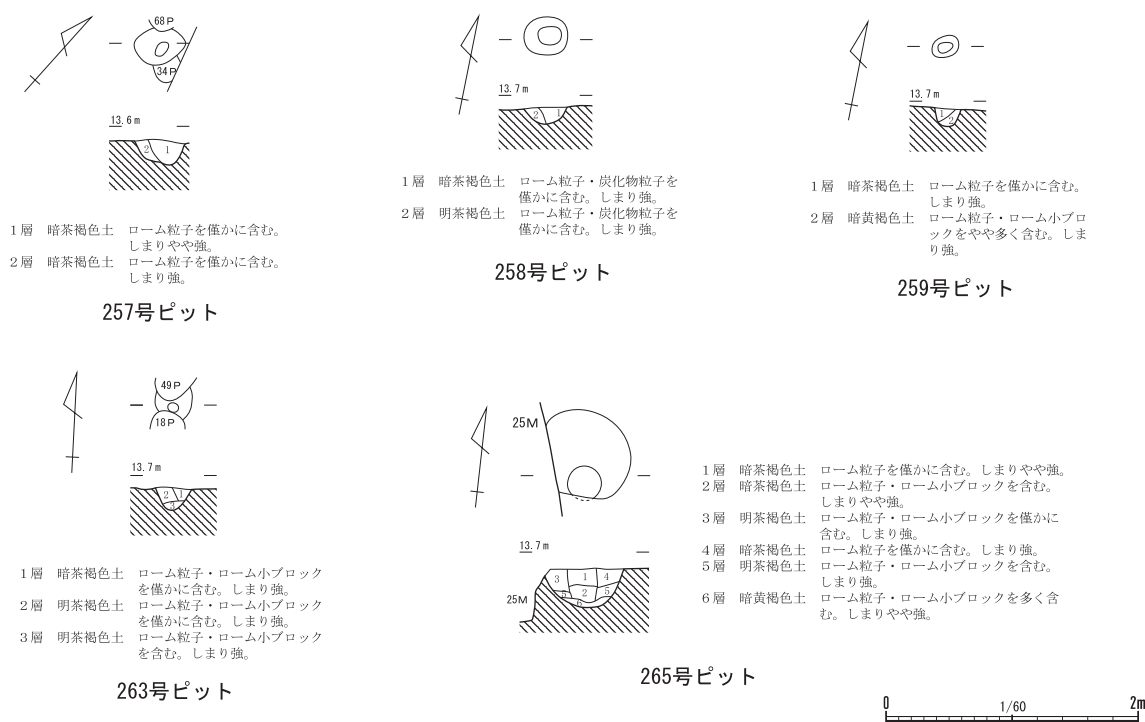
68P
34P
13.6m
2 1

1層　暗茶褐色土　ローム粒子を僅かに含む。しまりやや強。
2層　暗茶褐色土　ローム粒子を僅かに含む。しまり強。

257号ピット

13.7m
2 1

1層　暗茶褐色土　ローム粒子・炭化物粒子を僅かに含む。しまり強。
2層　明茶褐色土　ローム粒子・炭化物粒子を僅かに含む。しまり強。

258号ピット

13.7m
1 2

1層　暗茶褐色土　ローム粒子を僅かに含む。しまり強。
2層　暗黄褐色土　ローム粒子・ローム小ブロックをやや多く含む。しまり強。

259号ピット

49P
18P
13.7m
2 1
3

1層　暗茶褐色土　ローム粒子・ローム小ブロックを僅かに含む。しまり強。
2層　明茶褐色土　ローム粒子・ローム小ブロックを僅かに含む。しまり強。
3層　明茶褐色土　ローム粒子・ローム小ブロックを含む。しまり強。

263号ピット

25M
13.7m
3 1 4
6 2 5
25M

1層　暗茶褐色土　ローム粒子を僅かに含む。しまりやや強。
2層　暗茶褐色土　ローム粒子・ローム小ブロックを含む。しまりやや強。
3層　明茶褐色土　ローム粒子・ローム小ブロックを僅かに含む。しまり強。
4層　暗茶褐色土　ローム粒子を僅かに含む。しまり強。
5層　明茶褐色土　ローム粒子・ローム小ブロックを含む。しまり強。
6層　暗黄褐色土　ローム粒子・ローム小ブロックを多く含む。しまりやや強。

265号ピット

0　1/60　2m